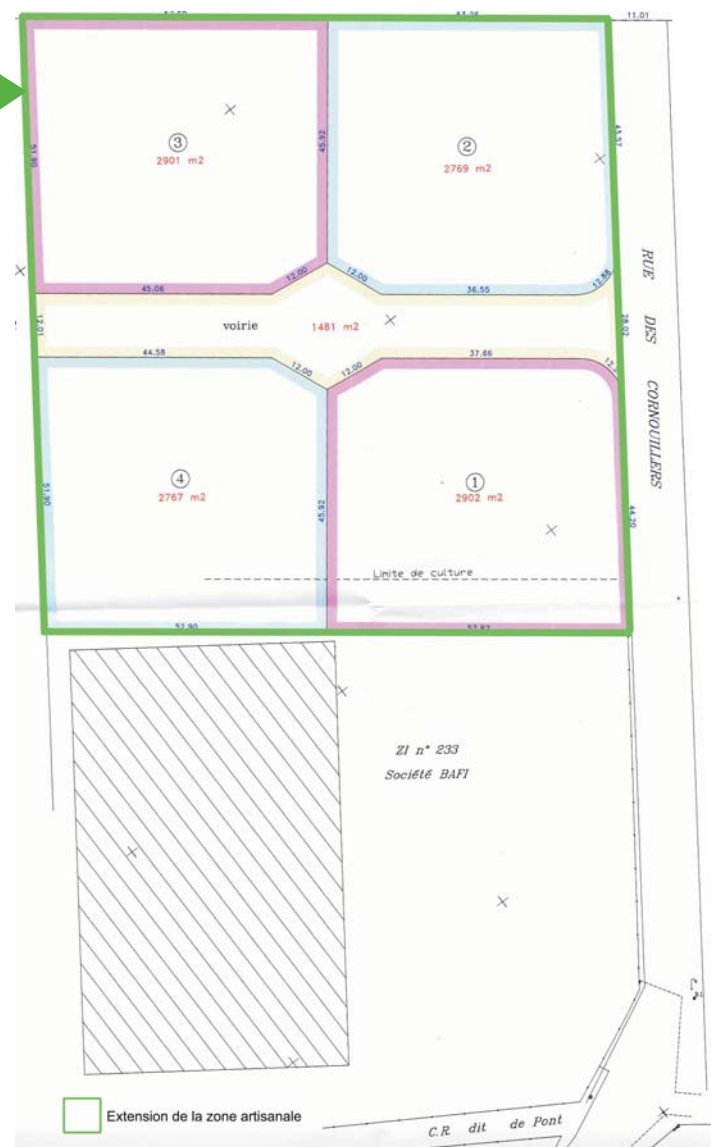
11.01

③
2901 m2

②
2769 m2

45.92

45.06
12.00
12.00
36.55
12.88

RUE DES CORNOUILLERS

voirie
1481 m2

44.58
12.00
12.00
37.66

④
2767 m2

①
2902 m2

51.90
45.92
44.30

Linite de culture

52.90
57.82

ZI n° 233
Société BAFI

Extension de la zone artisanale

C.R. dit de Pont